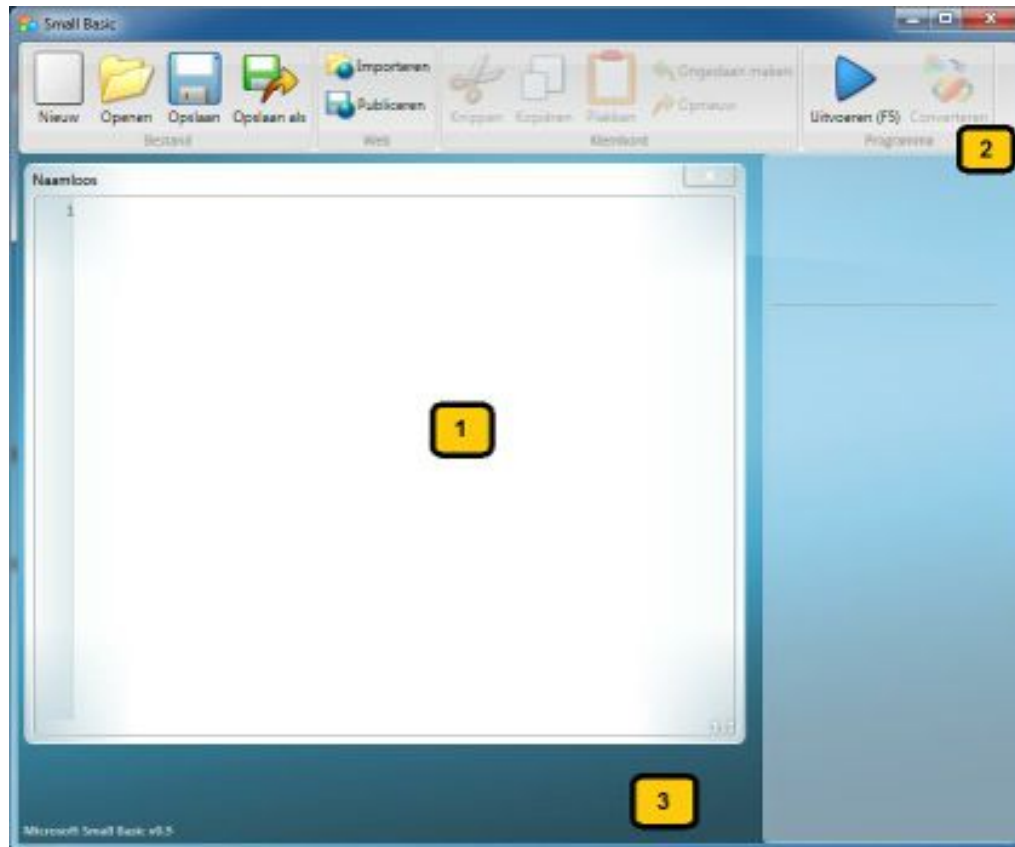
Small Basic

Nieuw Openen Opslaan Opslaan als
Bestand

Importeren
Publiceren
Web

Knippen Kopiëren Plakken Ongedaan maken Opnieuw
Klembord

Uitvoeren (F5) Converteren
Programma

2

Naamloos

1

1

3

Microsoft Small Basic v0.5